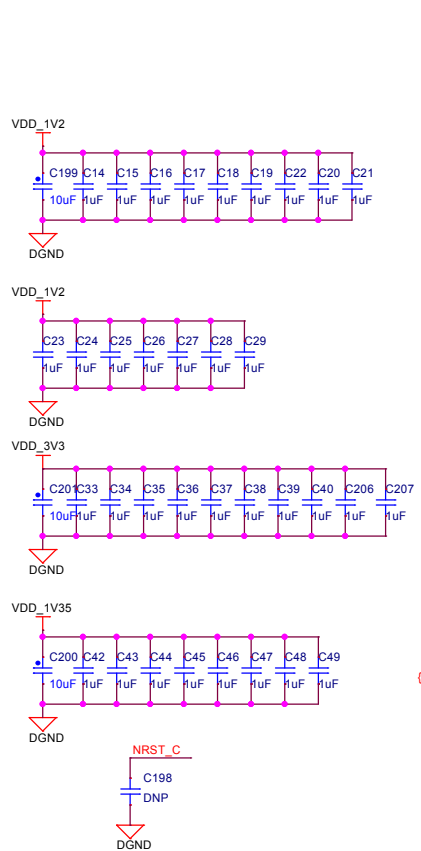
VDD_1V2

C199 C14 C15 C16 C17 C18 C19 C22 C20 C21

10uF 1uF 1uF 1uF 1uF 1uF 1uF 1uF 1uF 1uF

DGND

VDD_1V2

C23 C24 C25 C26 C27 C28 C29

1uF 1uF 1uF 1uF 1uF 1uF 1uF

DGND

VDD_3V3

C201 C33 C34 C35 C36 C37 C38 C39 C40 C206 C207

10uF 1uF 1uF 1uF 1uF 1uF 1uF 1uF 1uF 1uF 1uF

DGND

VDD_1V35

C200 C42 C43 C44 C45 C46 C47 C48 C49

10uF 1uF 1uF 1uF 1uF 1uF 1uF 1uF 1uF

DGND

NRST_C

C198

DNP

DGND